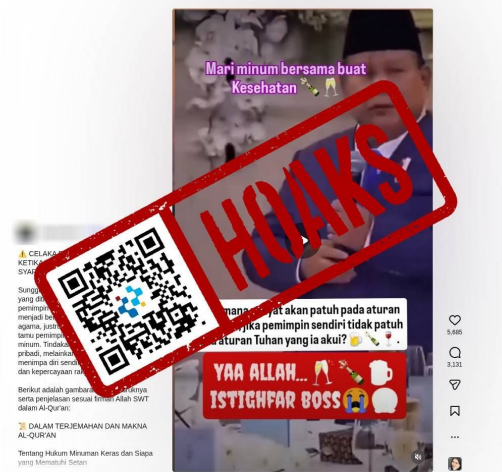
Mari minum bersama buat Kesehatan 🍾🥂

HOAKS

⚠️ CELAKA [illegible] KETIKA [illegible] SYAR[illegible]

Sungg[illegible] yang di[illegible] pemimp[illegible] menjadi be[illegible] agama, justr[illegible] tamu pemimpi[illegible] minum. Tindaka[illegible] pribadi, melainka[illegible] menimpa diri sendi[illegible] dan kepercayaan ra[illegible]

Berikut adalah gambar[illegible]nya serta penjelasan sesuai firman Allah SWT dalam Al-Qur'an:

📜 DALAM TERJEMAHAN DAN MAKNA AL-QUR'AN

Tentang Hukum Minuman Keras dan Siapa yang Mematuhi Setan

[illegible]mana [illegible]at akan patuh pada aturan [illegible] jika pemimpin sendiri tidak patuh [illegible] aturan Tuhan yang ia akui? 🍾🍷.

YAA ALLAH... 🥂🍾🍺 ISTIGHFAR BOSS 😭

5,685

3,131